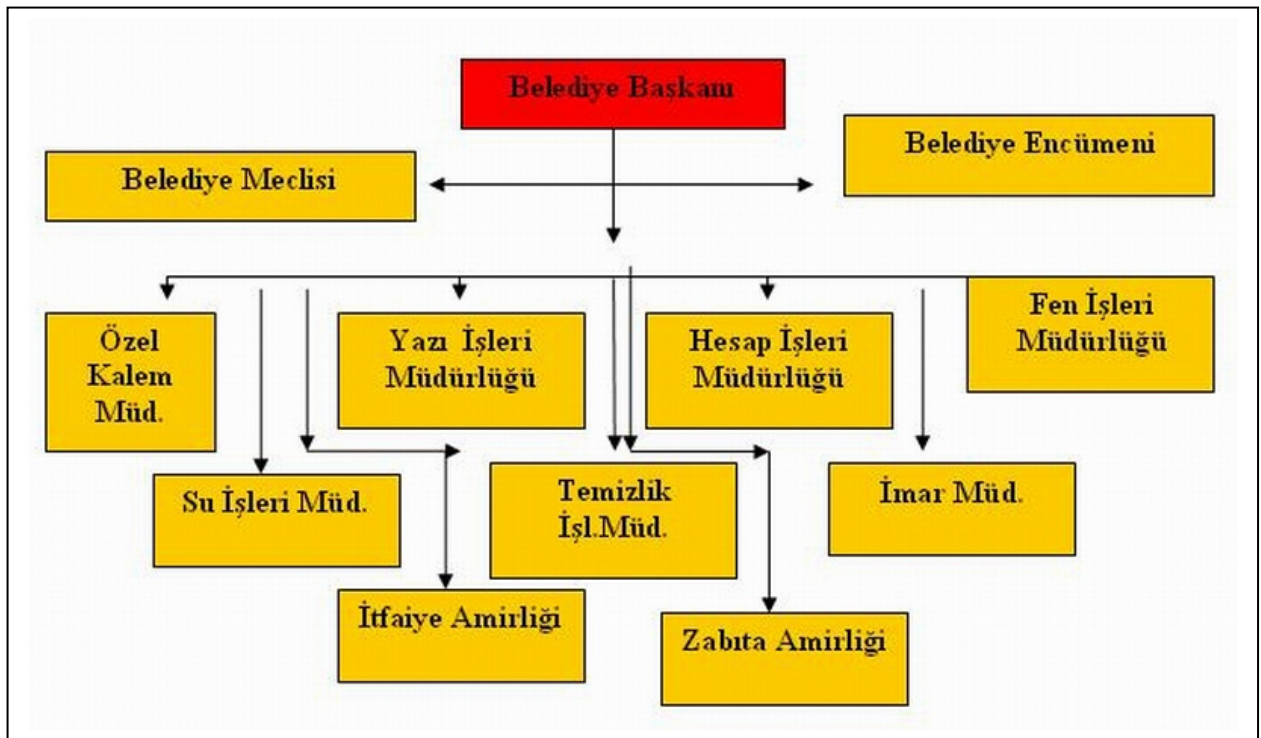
Belediye Başkanı

Belediye Meclisi

Belediye Encümeni

Özel Kalem Müd.

Yazı İşleri Müdürlüğü

Hesap İşleri Müdürlüğü

Fen İşleri Müdürlüğü

Su İşleri Müd.

Temizlik İşl.Müd.

İmar Müd.

İtfaiye Amirliği

Zabıta Amirliği